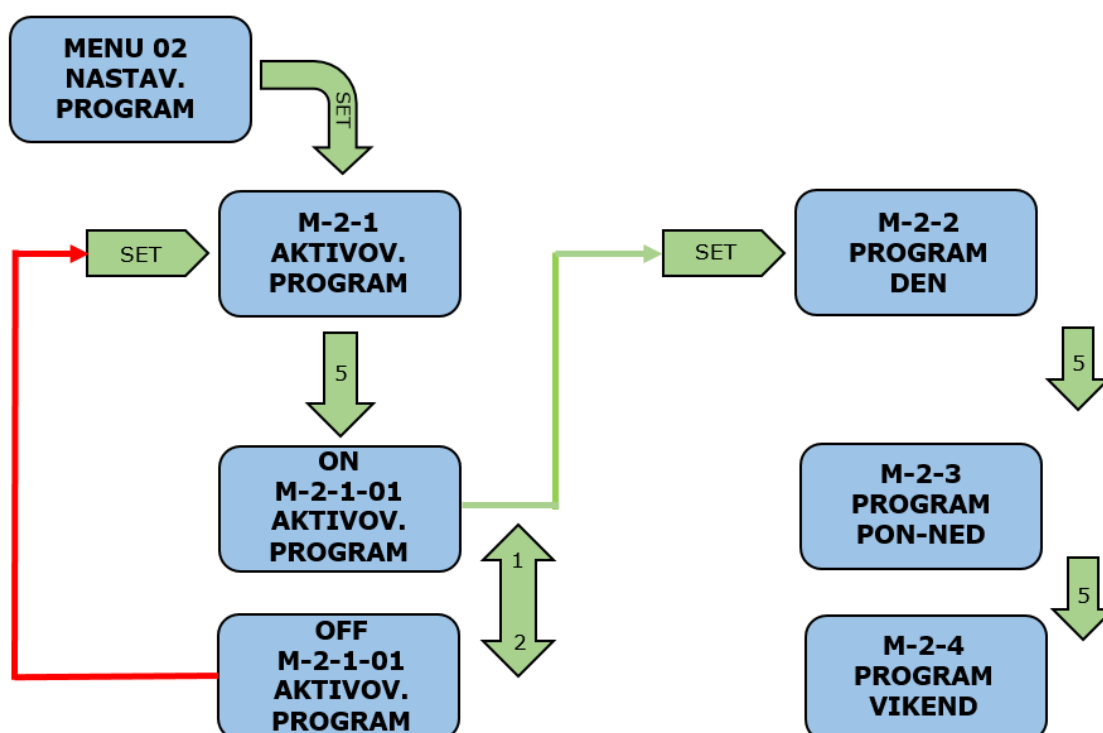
MENU 02
NASTAV.
PROGRAM

SET

SET

M-2-1
AKTIVOV.
PROGRAM

SET

M-2-2
PROGRAM
DEN

5

5

ON
M-2-1-01
AKTIVOV.
PROGRAM

1

2

M-2-3
PROGRAM
PON-NED

5

OFF
M-2-1-01
AKTIVOV.
PROGRAM

M-2-4
PROGRAM
VIKEND